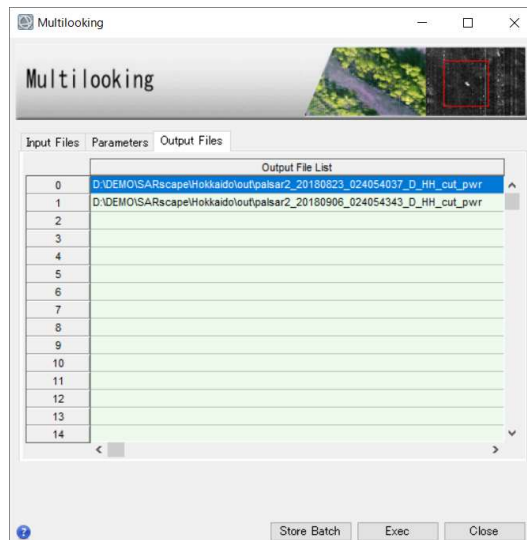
Multilooking

Multilooking

Input Files | Parameters | Output Files

| | Output File List |
|---|---|
| 0 | D:\DEMO\SARscape\Hokkaido\out\palsar2_20180823_024054037_D_HH_cut_pwr |
| 1 | D:\DEMO\SARscape\Hokkaido\out\palsar2_20180906_024054343_D_HH_cut_pwr |
| 2 | |
| 3 | |
| 4 | |
| 5 | |
| 6 | |
| 7 | |
| 8 | |
| 9 | |
| 10 | |
| 11 | |
| 12 | |
| 13 | |
| 14 | |

Store Batch | Exec | Close